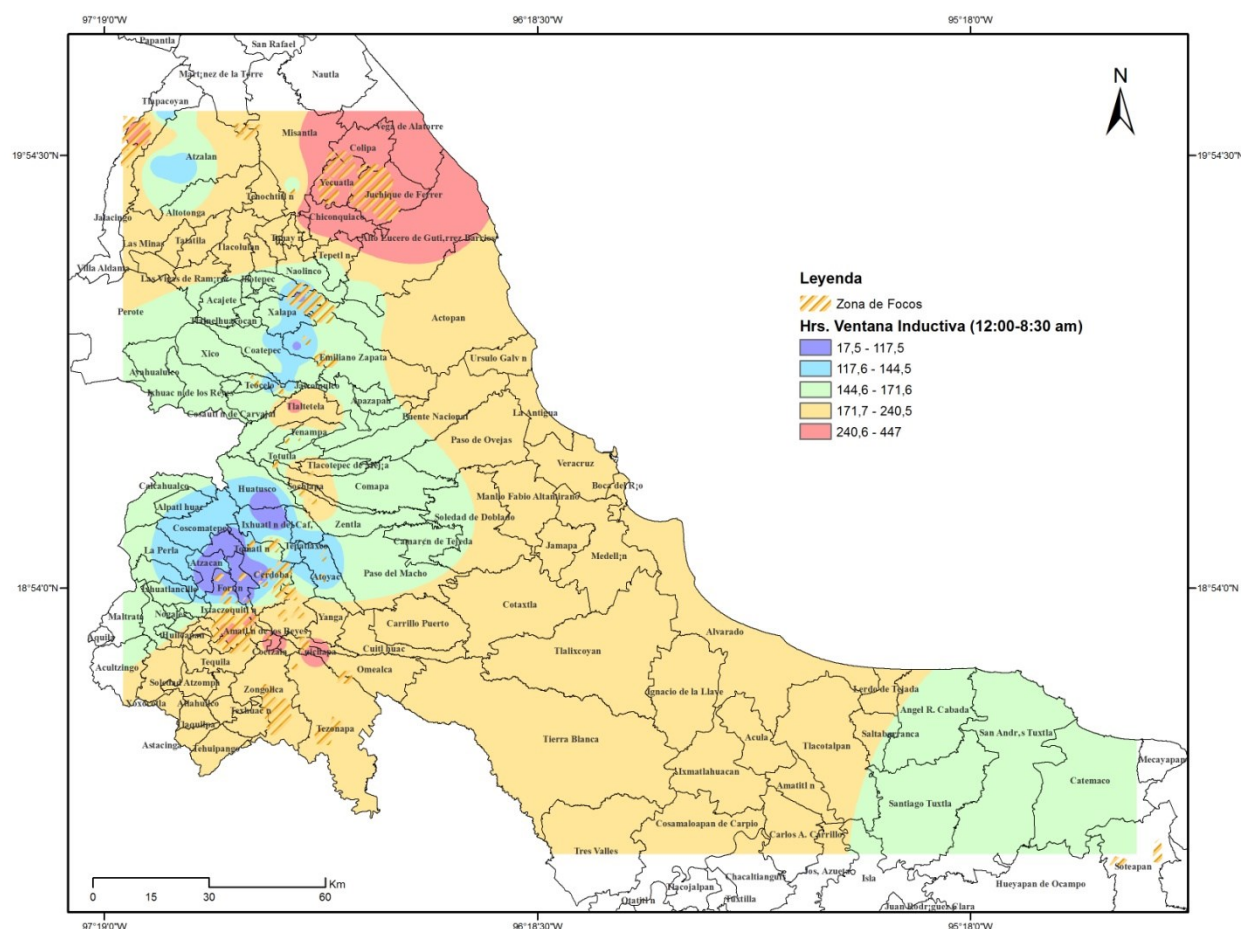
97°19'0"W
96°18'30"W
95°18'0"W

Papantla
San Rafael
Mart¡nez de la Torre
Nautla
Tlapacoyan
Misantla
Vega de Alatorre
Colipa
Atzalan
Yecuatla
Juchique de Ferrer
Tenochtitl n
Altotonga
Chiconquiaco
Jalacingo
Alto Lucero de Guti,rrez Barrios
Las Minas
Tatatila
Tlacolulan
Tepetl n
Villa Aldama
Las Vigas de Ram¡rez
Jilotepec
Naolinco
Acajete
Xalapa
Perote
Actopan
Tlalnelhuayocan
Xico
Coatepec
Emiliano Zapata
Ursulo Galv n
Ayahualulco
Ixhuac n de los Reyes
Teocelo
Jalcomulco
Cosautl n de Carvajal
Tlaltetela
Apazapan
Puente Nacional
La Antigua
Tenampa
Paso de Ovejas
Tetutla
Tlacotepec de Mej¡a
Veracruz
Calcahualco
Huatusco
Sochiapa
Comapa
Manlio Fabio Altamirano
Boca del R¡o
Alpatl huac
Coscomatepec
Ixhuatl n del Caf,
Zentla
Soledad de Doblado
La Perla
Tomatl n
Tepatlaxco
Camar¢n de Tejeda
Jamapa
Medell¡n
Atzacan
C¢rdoba
Atoyac
Paso del Macho
Ixhuatlancillo
Fort¡n
Maltrata
Ixtaczoquitl n
Yanga
Cotaxtla
Nogales
Aquila
Huiloapan
Amatl n de los Reyes
Carrillo Puerto
Cuitl huac
Alvarado
Acultzingo
Cuichapa
Omealca
Tequila
Tlalixcoyan
Soledad Atzompa
Zongolica
Lerdo de Tejada
Xoxocotla
Atlahuilco
Texhuac n
Ignacio de la Llave
Angel R. Cabada
Tlaquilpa
Saltabarranca
San Andr,s Tuxtla
Astacinga
Tehuipango
Tezonapa
Tierra Blanca
Acula
Tlacotalpan
Mecayapan
Catemaco
Ixmatlahuacan
Amatitl n
Santiago Tuxtla
Cosamaloapan de Carpio
Carlos A. Carrillo
Tres Valles
Soteapan
Tlacojalpan
Chacaltianguis
Jos, Azueta
Isla
Hueyapan de Ocampo
Otatitl n
Tuxtilla
Juan Rodr¡guez Clara

N

19°54'30"N
18°54'0"N

Leyenda
Zona de Focos
Hrs. Ventana Inductiva (12:00-8:30 am)
17,5 - 117,5
117,6 - 144,5
144,6 - 171,6
171,7 - 240,5
240,6 - 447

0 15 30 60 Km